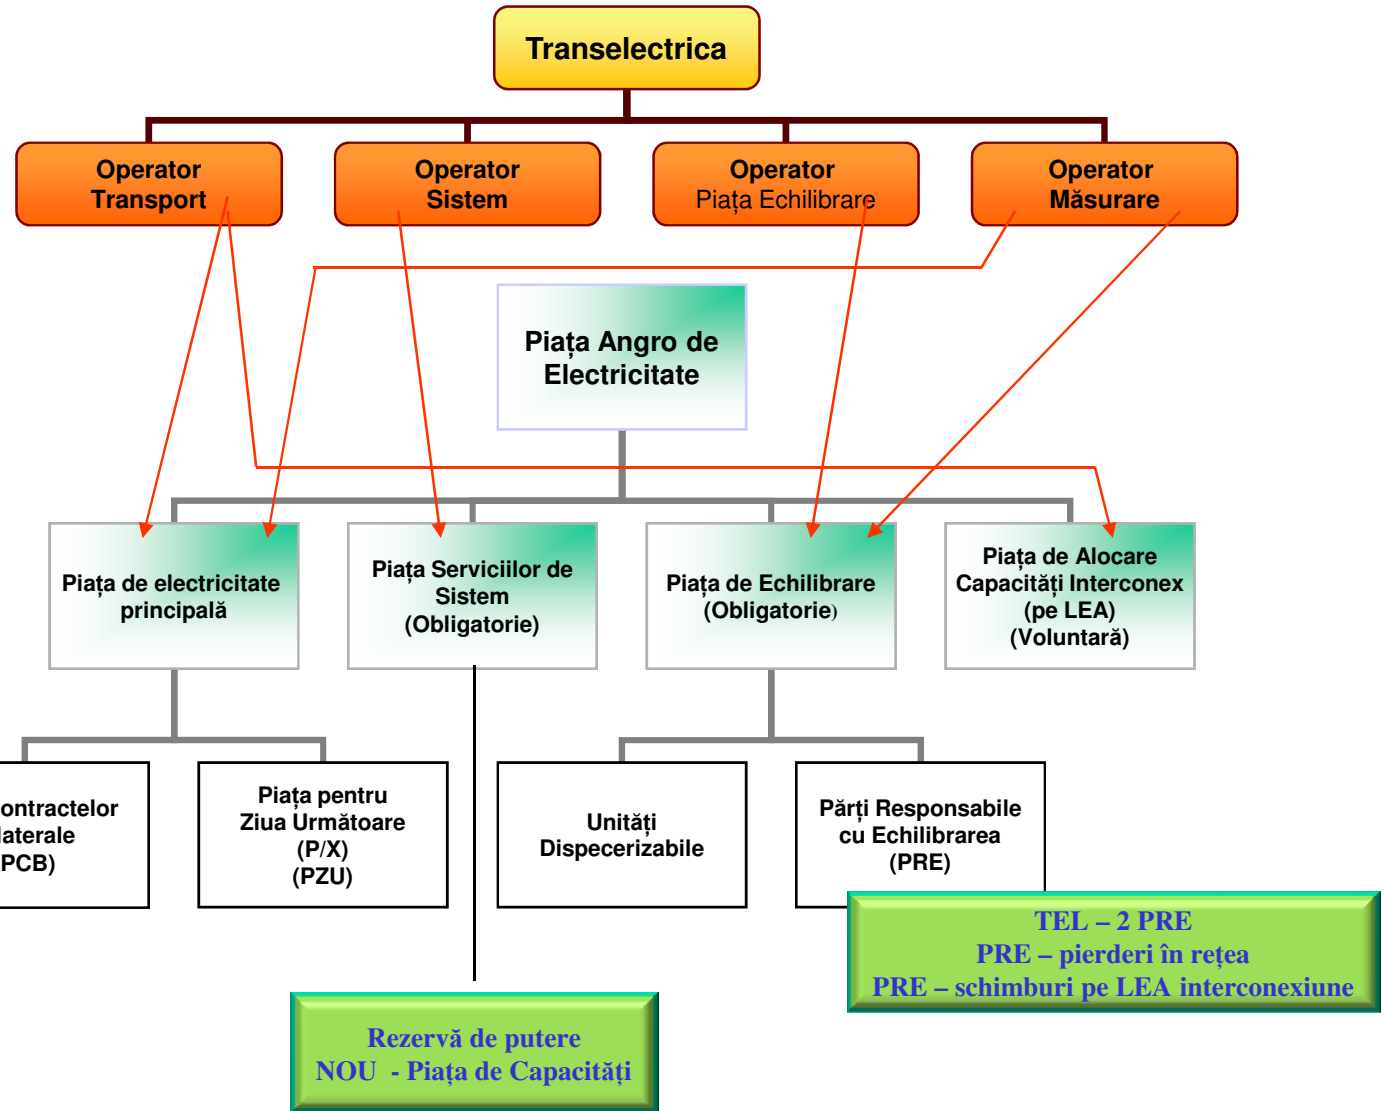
Transelectrica

Operator Transport

Operator Sistem

Operator Piața Echilibrare

Operator Măsurare

Piața Angro de Electricitate

Piața de electricitate principală

Piața Serviciilor de Sistem (Obligatorie)

Piața de Echilibrare (Obligatorie)

Piața de Alocare Capacități Interconex (pe LEA) (Voluntară)

ontractelor laterale PCB)

Piața pentru Ziua Următoare (P/X) (PZU)

Unități Dispecerizabile

Părți Responsabile cu Echilibrarea (PRE)

TEL – 2 PRE
PRE – pierderi în rețea
PRE – schimburi pe LEA interconexiune

Rezervă de putere
NOU - Piața de Capacități